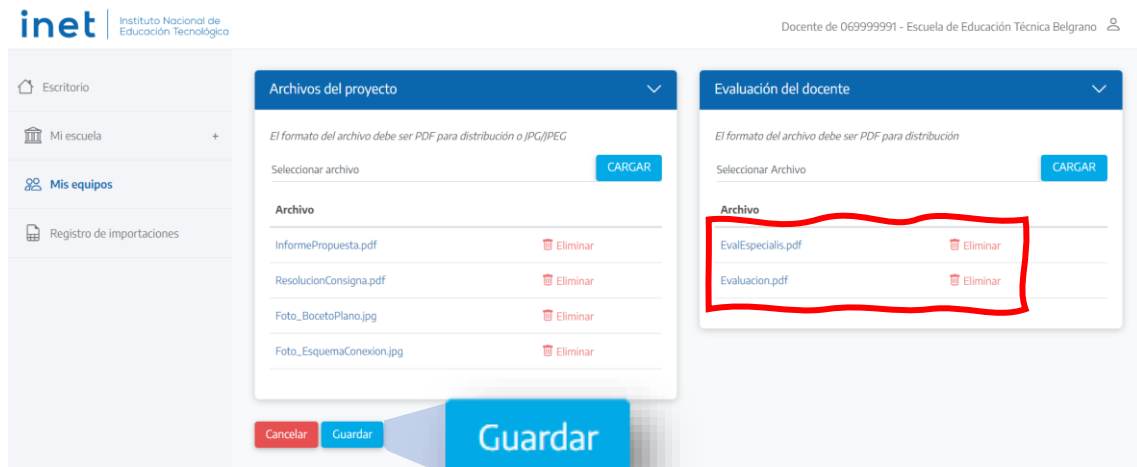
inet | Instituto Nacional de Educación Tecnológica

Docente de 069999991 - Escuela de Educación Técnica Belgrano

Escritorio

Mi escuela +

Mis equipos

Registro de importaciones

Archivos del proyecto

El formato del archivo debe ser PDF para distribución o JPG/JPEG

Seleccionar archivo

CARGAR

| Archivo | |
|---|---|
| InformePropuesta.pdf | Eliminar |
| ResolucionConsigna.pdf | Eliminar |
| Foto_BocetoPlano.jpg | Eliminar |
| Foto_EsquemaConexion.jpg | Eliminar |

Cancelar Guardar

Guardar

Evaluación del docente

El formato del archivo debe ser PDF para distribución

Seleccionar Archivo

CARGAR

| Archivo | |
|---|---|
| EvalEspecialis.pdf | Eliminar |
| Evaluacion.pdf | Eliminar |